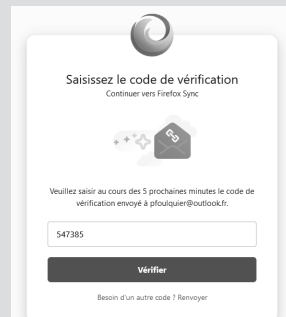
Saisissez le code de vérification

Continuer vers Firefox Sync

Veuillez saisir au cours des 5 prochaines minutes le code de vérification envoyé à pfoulquier@outlook.fr.

547385

Vérifier

Besoin d'un autre code ? Renvoyer